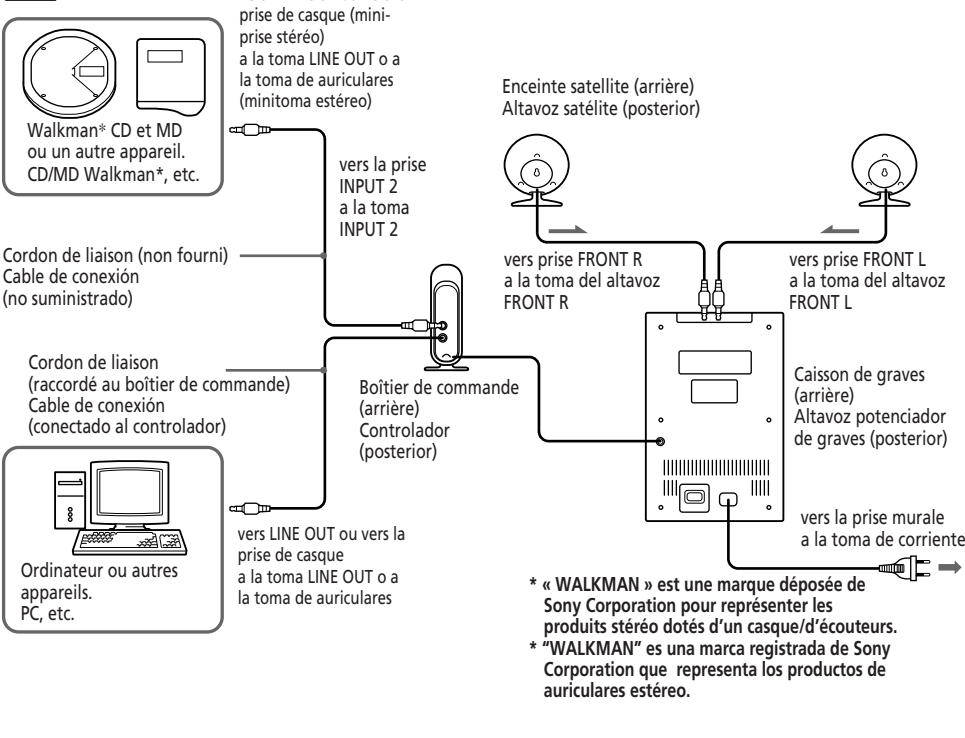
prise de casque (miniprise stéréo)
a la toma LINE OUT o a la toma de auriculares (minitoma estéreo)

Walkman* CD et MD ou un autre appareil.
CD/MD Walkman*, etc.

vers la prise INPUT 2
a la toma INPUT 2

Enceinte satellite (arrière)
Altavoz satélite (posterior)

Cordon de liaison (non fourni)
Cable de conexión (no suministrado)

vers prise FRONT R
a la toma del altavoz FRONT R

vers prise FRONT L
a la toma del altavoz FRONT L

Cordon de liaison (raccordé au boîtier de commande)
Cable de conexión (conectado al controlador)

Boîtier de commande (arrière)
Controlador (posterior)

Caisson de graves (arrière)
Altavoz potenciador de graves (posterior)

vers LINE OUT ou vers la prise de casque
a la toma LINE OUT o a la toma de auriculares

vers la prise murale
a la toma de corriente

Ordinateur ou autres appareils.
PC, etc.

* « WALKMAN » est une marque déposée de Sony Corporation pour représenter les produits stéréo dotés d'un casque/d'écouteurs.
* "WALKMAN" es una marca registrada de Sony Corporation que representa los productos de auriculares estéreo.